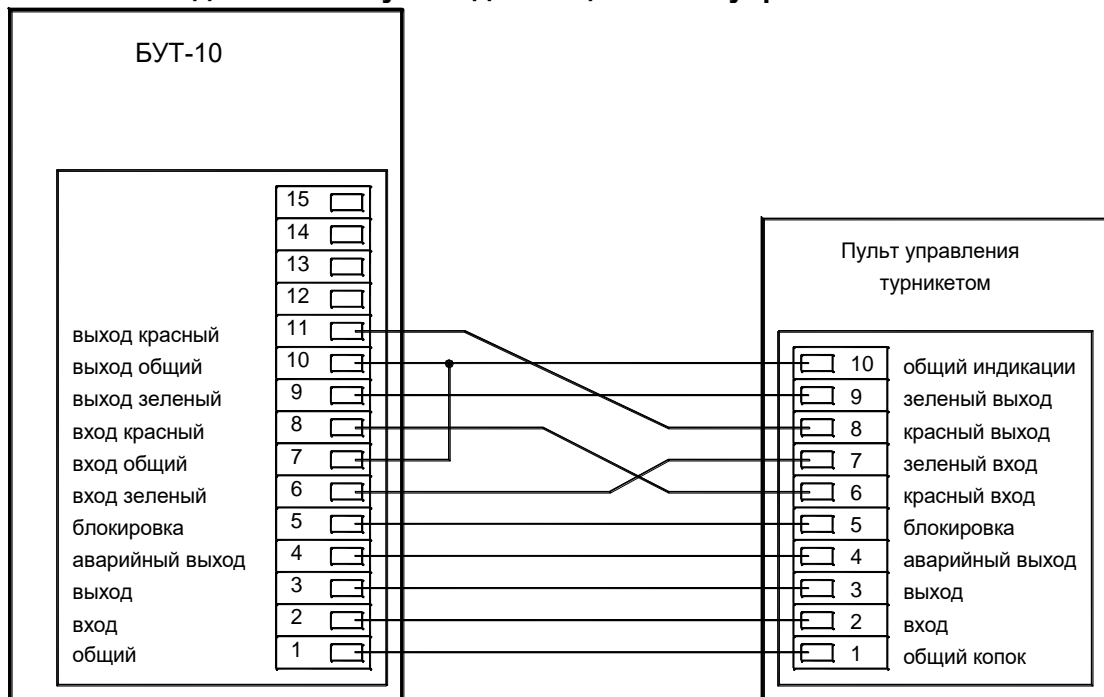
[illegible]

БУТ-10

15
14
13
12
выход красный 11
выход общий 10
выход зеленый 9
вход красный 8
вход общий 7
вход зеленый 6
блокировка 5
аварийный выход 4
выход 3
вход 2
общий 1

Пульт управления турникетом

10 общий индикации
9 зеленый выход
8 красный выход
7 зеленый вход
6 красный вход
5 блокировка
4 аварийный выход
3 выход
2 вход
1 общий копок